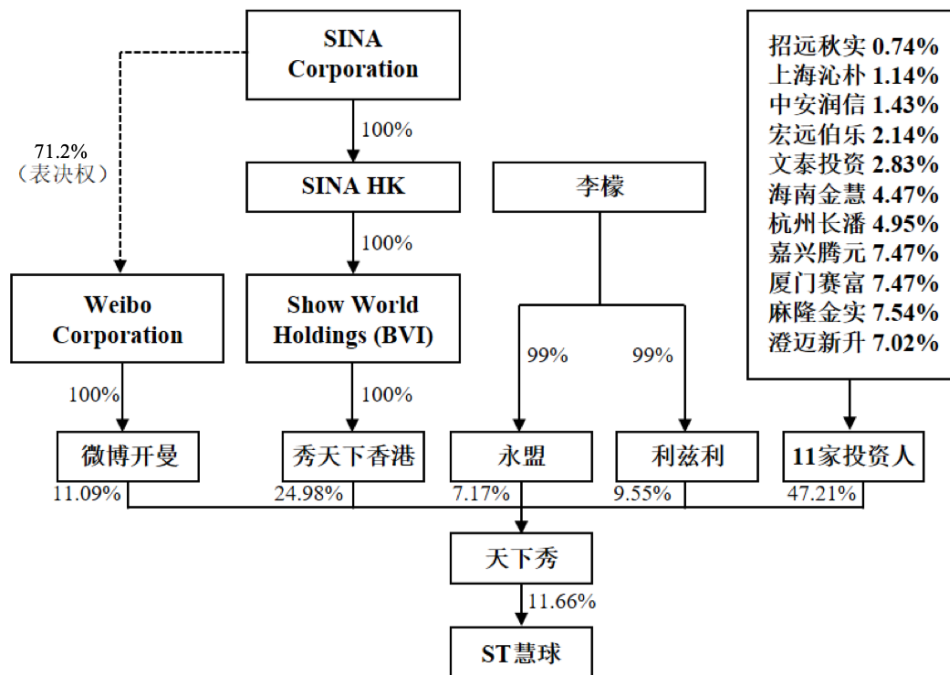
SINA Corporation

71.2%
（表决权）

100%

SINA HK

100%

李檬

招远秋实 0.74%
上海沁朴 1.14%
中安润信 1.43%
宏远伯乐 2.14%
文泰投资 2.83%
海南金慧 4.47%
杭州长潘 4.95%
嘉兴腾元 7.47%
厦门赛富 7.47%
麻隆金实 7.54%
澄迈新升 7.02%

Weibo Corporation

Show World Holdings (BVI)

99%

99%

100%

100%

微博开曼

秀天下香港

永盟

利兹利

11家投资人

11.09%

24.98%

7.17%

9.55%

47.21%

天下秀

11.66%

ST慧球